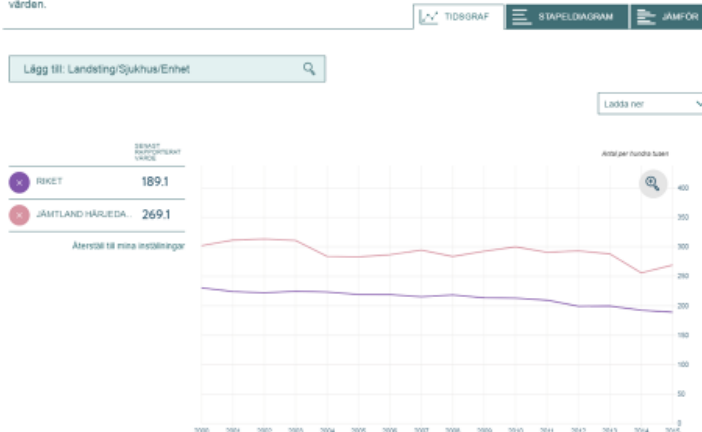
värden.

TIDSGRAF
STAPELDIAGRAM
JÄMFÖR

Lägg till: Landsting/Sjukhus/Enhet

Ladda ner

SENAST RAPPORTERAT VÄRDE

RIKET 189.1

JÄMTLAND HÄRJEDA... 269.1

Återställ till mina inställningar

Antal per hundra tusen

400
350
300
250
200
150
100
50
0

2000 2001 2002 2003 2004 2005 2006 2007 2008 2009 2010 2011 2012 2013 2014 2015